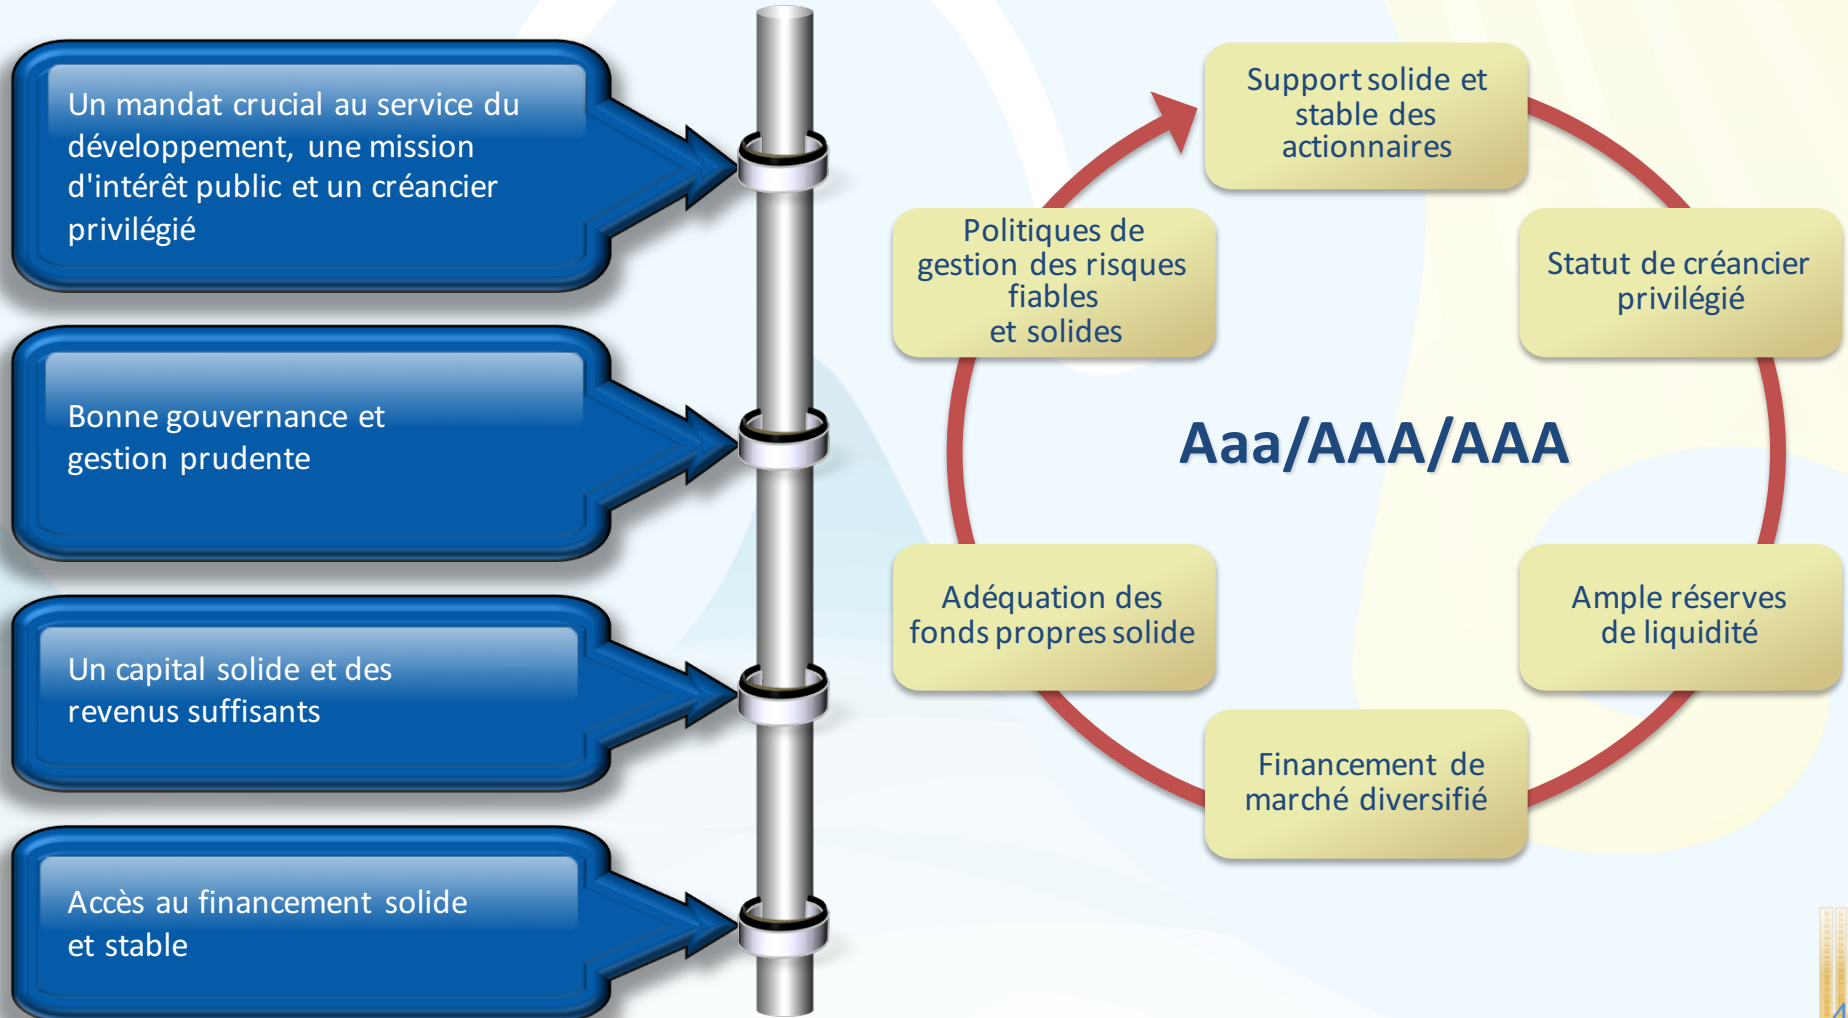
Un mandat crucial au service du développement, une mission d'intérêt public et un créancier privilégié

Bonne gouvernance et gestion prudente

Un capital solide et des revenus suffisants

Accès au financement solide et stable

Support solide et stable des actionnaires

Statut de créancier privilégié

Ample réserves de liquidité

Financement de marché diversifié

Adéquation des fonds propres solide

Politiques de gestion des risques fiables et solides

Aaa/AAA/AAA